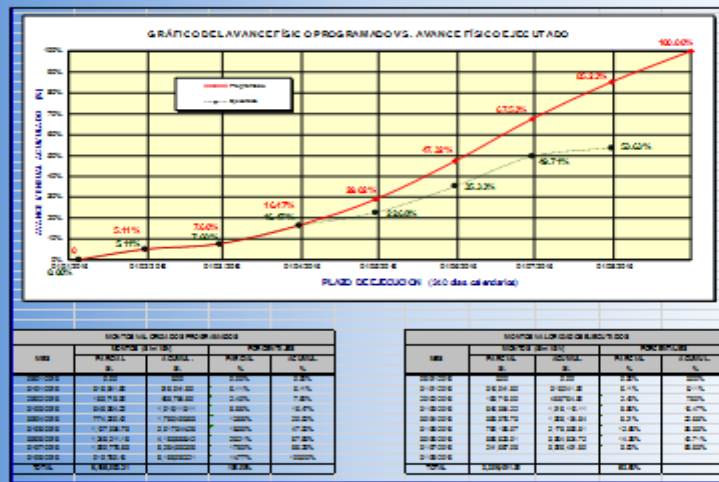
GRÁFICO DEL AVANCE FÍSICO PROGRAMADO VS. AVANCE FÍSICO EJECUTADO

100%
90%
80%
70%
60%
50%
40%
30%
20%
10%
0%

AVANCE FÍSICO ACUMULADO (%)

Programado
Ejecutado

0%
0.00%
5.11%
5.11%
7.00%
7.00%
16.47%
16.47%
28.60%
22.60%
47.32%
35.30%
67.50%
49.71%
85.33%
53.62%
100.00%

PLAZO DE EJECUCION (240 días calendarios)

MONTO VALORIZADO PROGRAMADO

MONTO VALORIZADO EJECUTADO

TOTAL

TOTAL